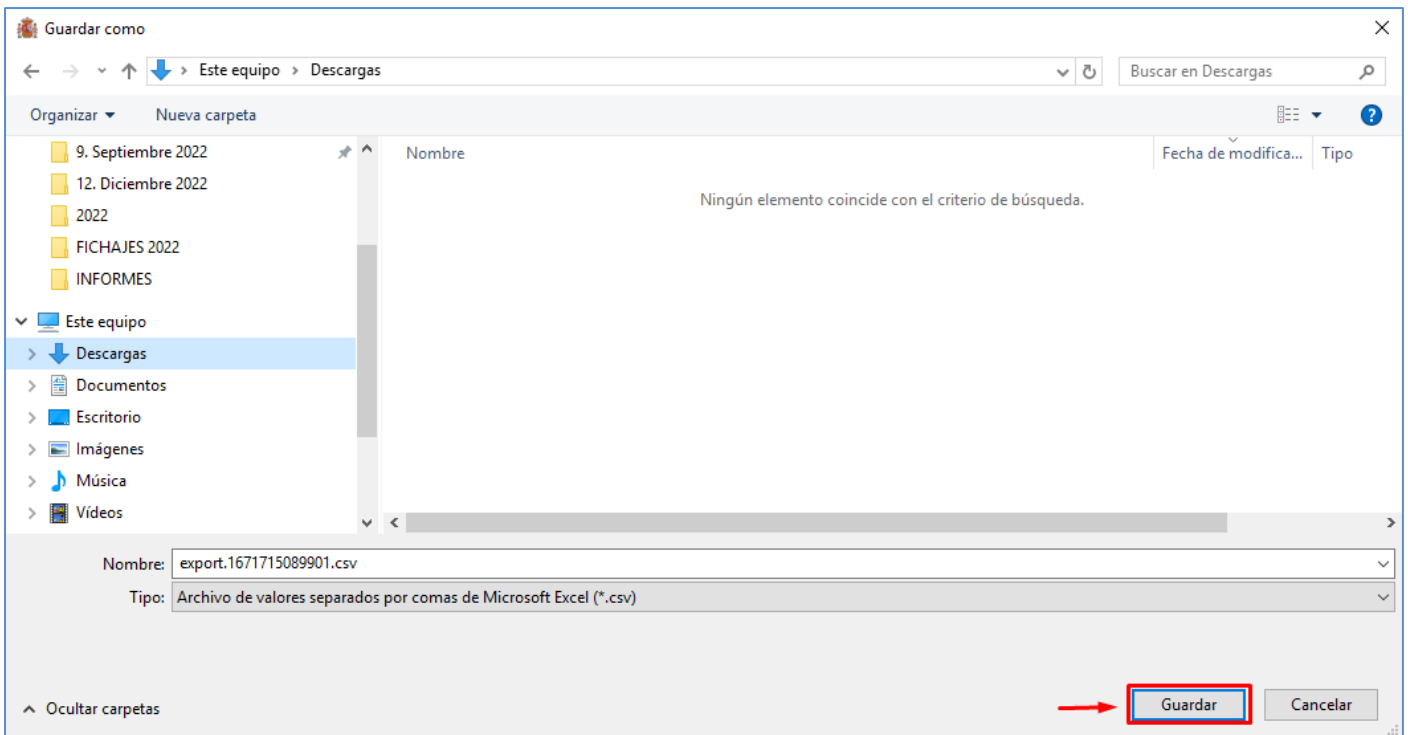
Guardar como

Este equipo > Descargas

Buscar en Descargas

Organizar ▾ Nueva carpeta

9. Septiembre 2022
12. Diciembre 2022
2022
FICHAJES 2022
INFORMES
Este equipo
Descargas
Documentos
Escritorio
Imágenes
Música
Vídeos

Nombre | Fecha de modifica... | Tipo

Ningún elemento coincide con el criterio de búsqueda.

Nombre: export.1671715089901.csv
Tipo: Archivo de valores separados por comas de Microsoft Excel (*.csv)

Ocultar carpetas

Guardar Cancelar